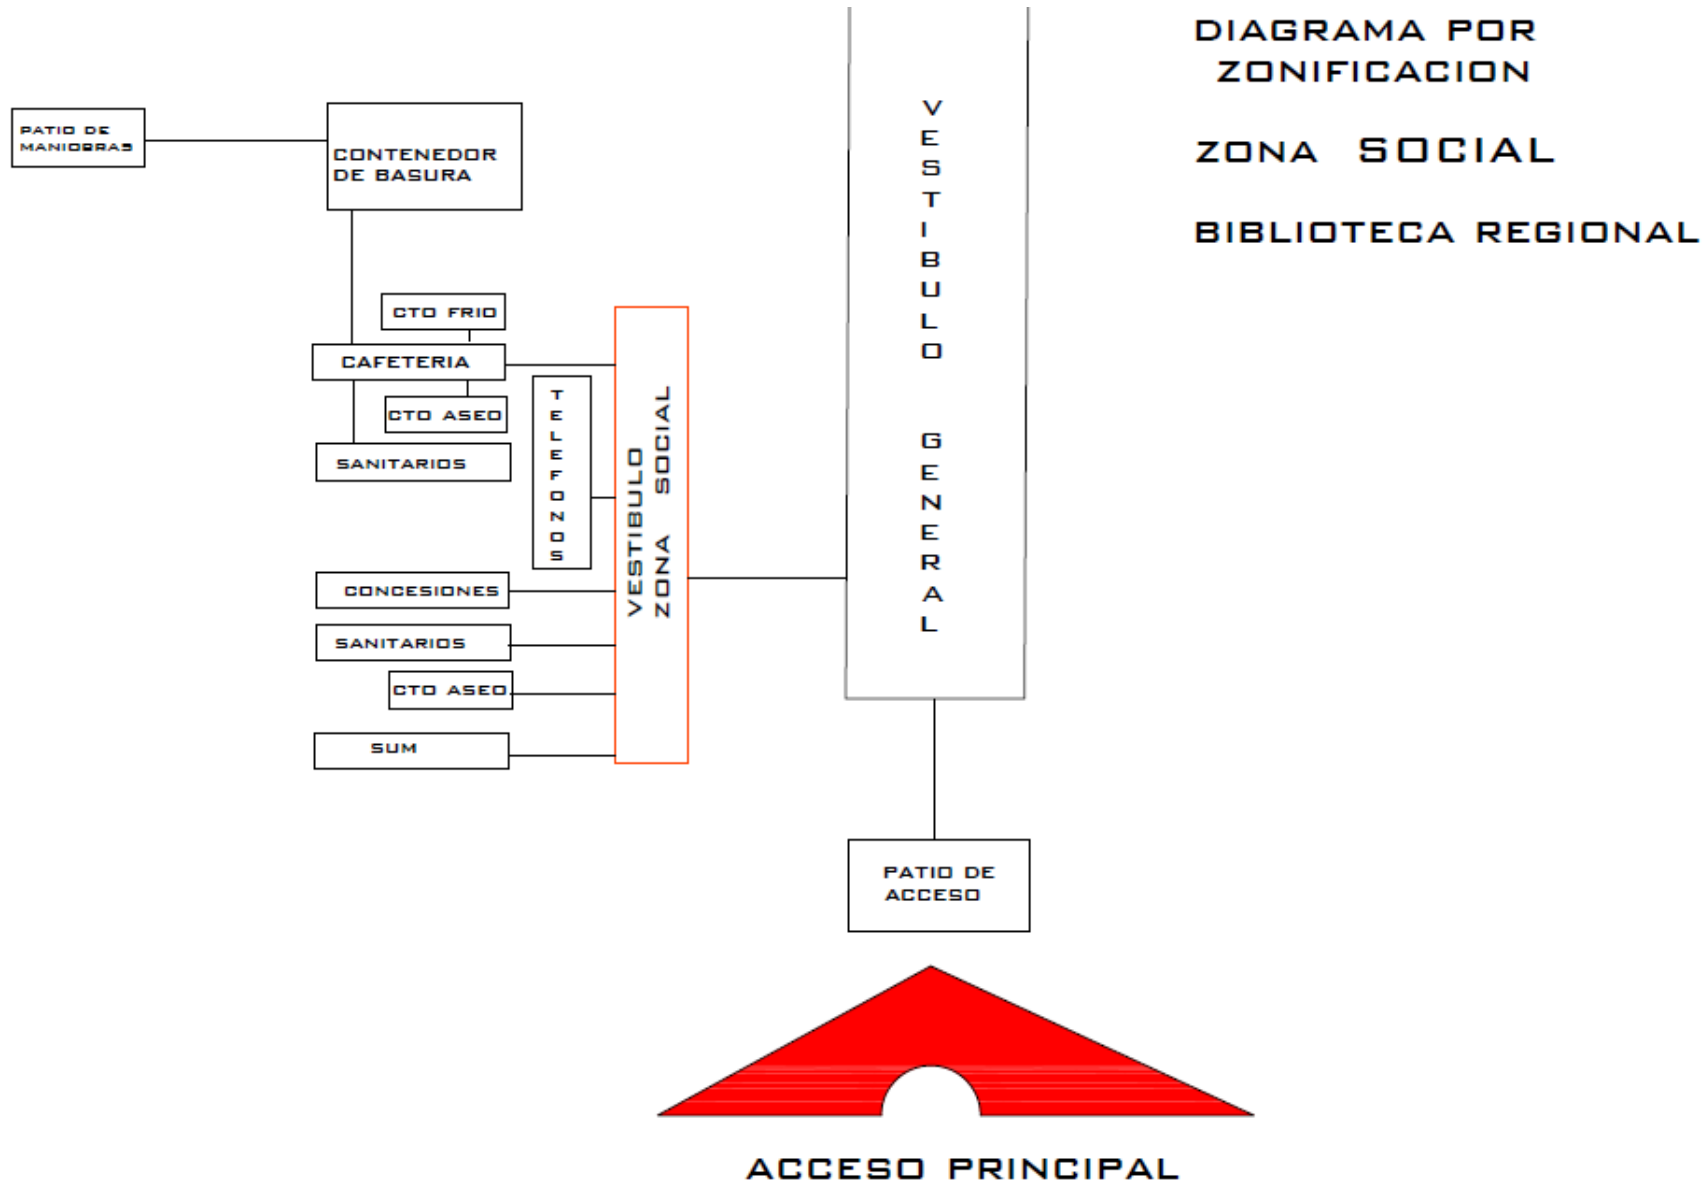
DIAGRAMA POR ZONIFICACION

ZONA SOCIAL

BIBLIOTECA REGIONAL

PATIO DE MANIOBRAS

CONTENEDOR DE BASURA

CTO FRIO

CAFETERIA

CTO ASEO

SANITARIOS

TELEFONOS

VESTIBULO ZONA SOCIAL

CONCESIONES

SANITARIOS

CTO ASEO

SUM

VESTIBULO GENERAL

PATIO DE ACCESO

ACCESO PRINCIPAL